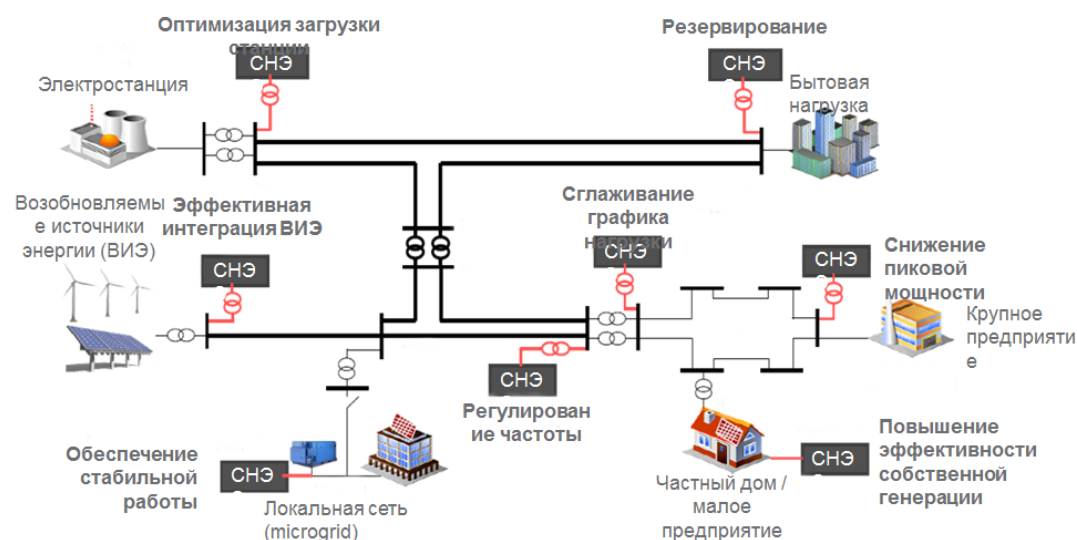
Оптимизация загрузки станции

СНЭ

Электростанция

Резервирование

СНЭ

Бытовая нагрузка

Возобновляемые источники энергии (ВИЭ)

Эффективная интеграция ВИЭ

СНЭ

Сглаживание графика нагрузки

СНЭ

СНЭ

Снижение пиковой мощности

Крупное предприятие

СНЭ

Регулирование частоты

Обеспечение стабильной работы

СНЭ

Локальная сеть (microgrid)

Частный дом / малое предприятие

СНЭ

Повышение эффективности собственной генерации